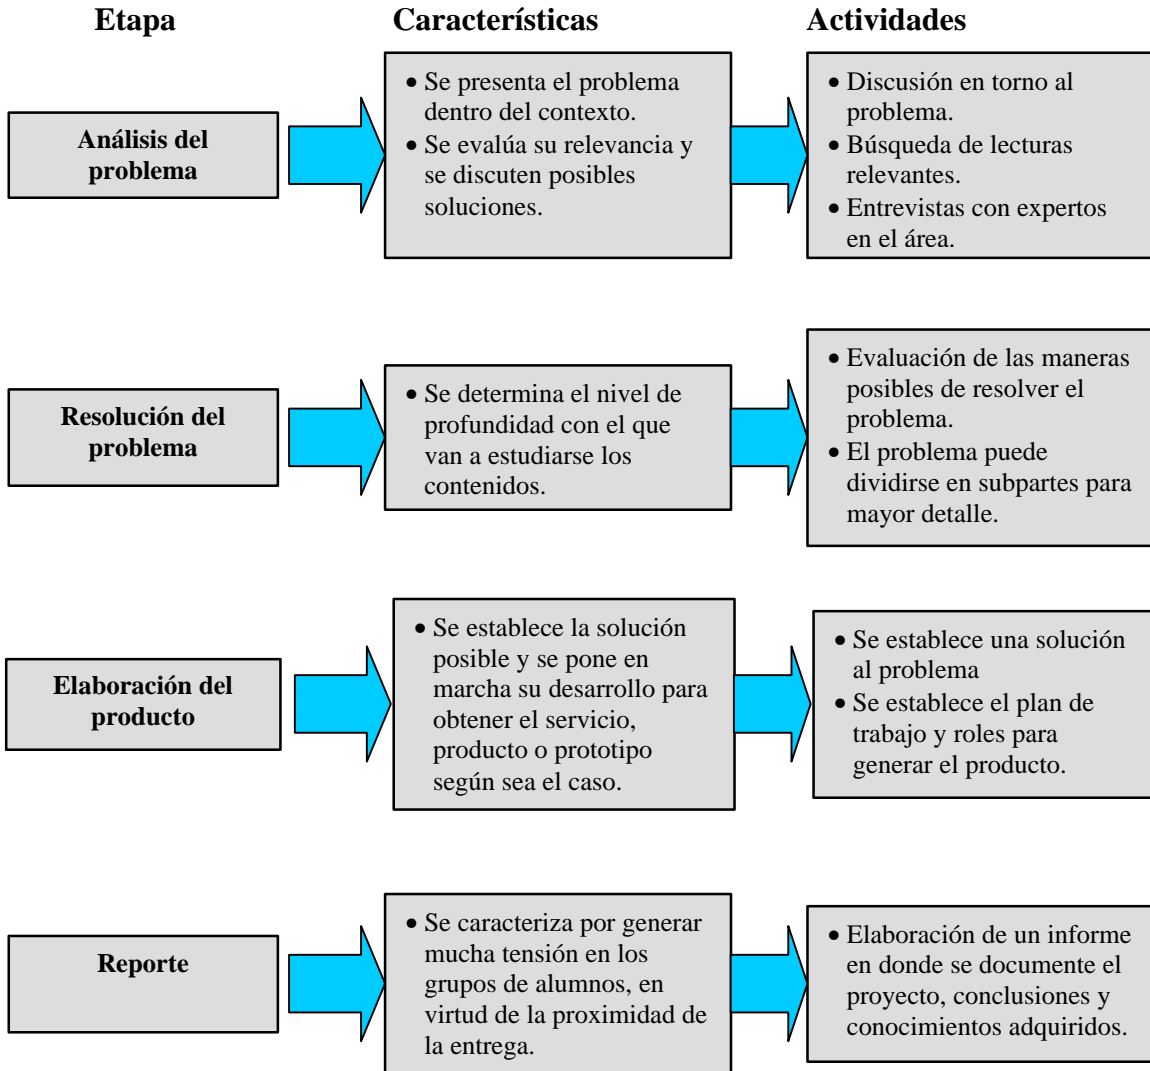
Etapa

Características

Actividades

Análisis del problema

• Se presenta el problema dentro del contexto.
• Se evalúa su relevancia y se discuten posibles soluciones.

• Discusión en torno al problema.
• Búsqueda de lecturas relevantes.
• Entrevistas con expertos en el área.

Resolución del problema

• Se determina el nivel de profundidad con el que van a estudiarse los contenidos.

• Evaluación de las maneras posibles de resolver el problema.
• El problema puede dividirse en subpartes para mayor detalle.

Elaboración del producto

• Se establece la solución posible y se pone en marcha su desarrollo para obtener el servicio, producto o prototipo según sea el caso.

• Se establece una solución al problema
• Se establece el plan de trabajo y roles para generar el producto.

Reporte

• Se caracteriza por generar mucha tensión en los grupos de alumnos, en virtud de la proximidad de la entrega.

• Elaboración de un informe en donde se documente el proyecto, conclusiones y conocimientos adquiridos.